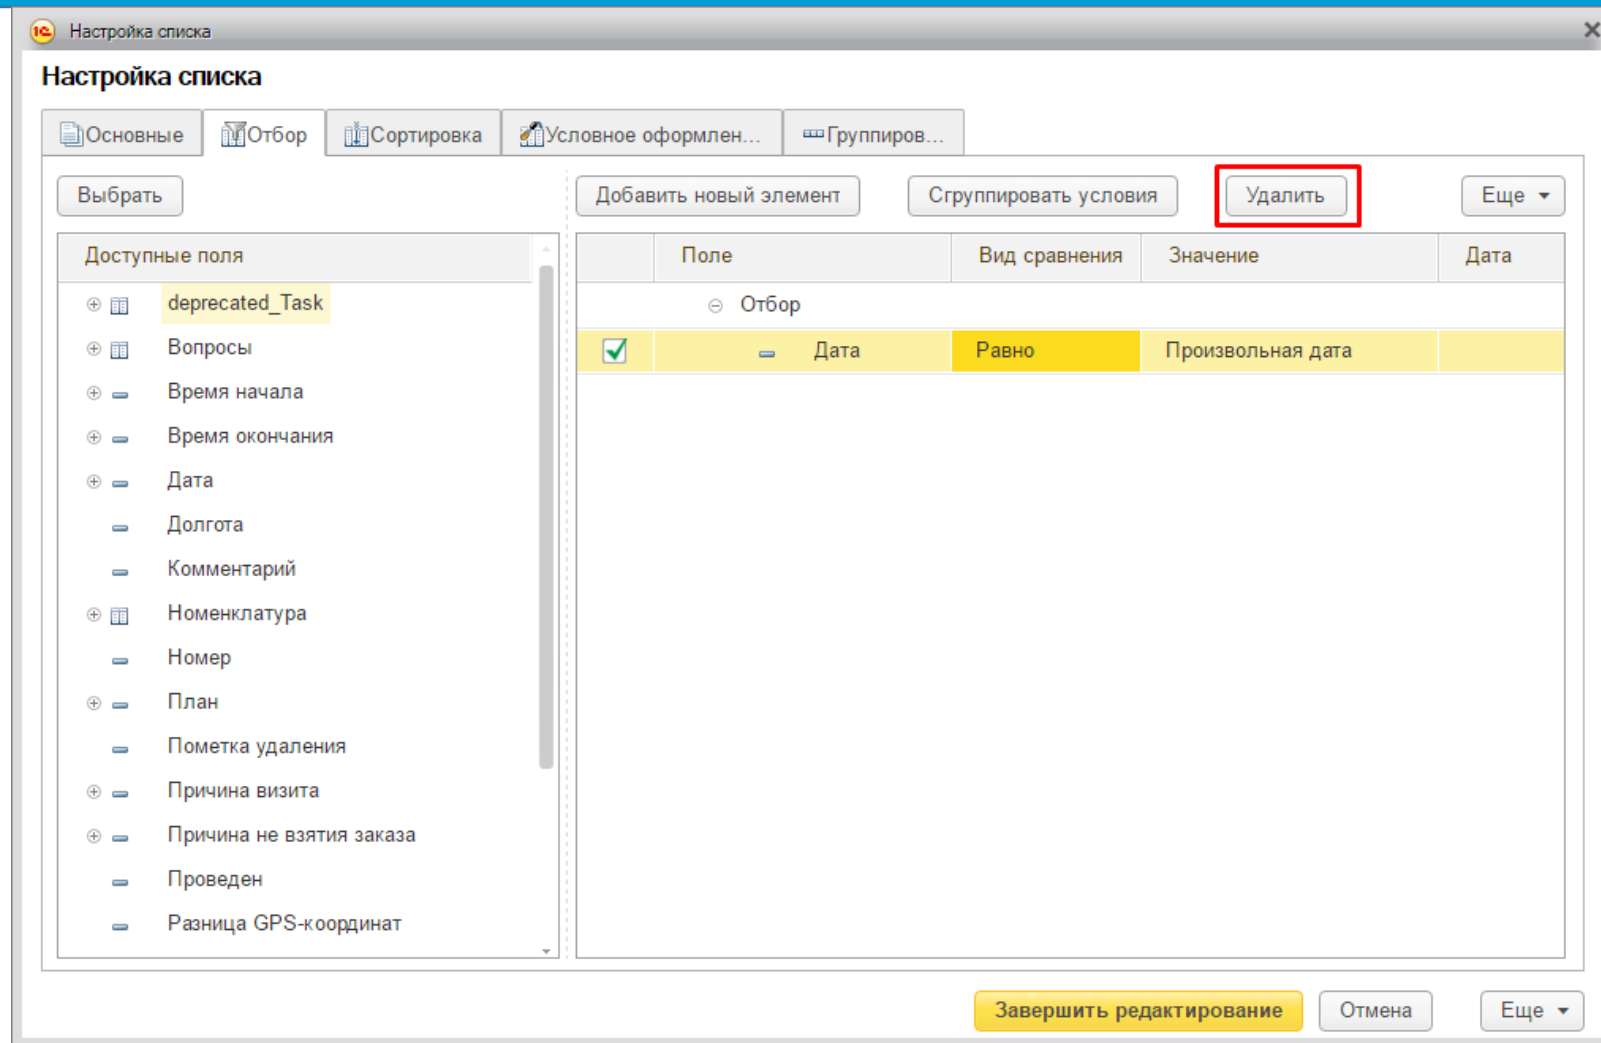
Настройка списка

Настройка списка

Основные | Отбор | Сортировка | Условное оформлен... | Группиров...

Выбрать

Добавить новый элемент | Сгруппировать условия | Удалить | Еще

Доступные поля

deprecated_Task
Вопросы
Время начала
Время окончания
Дата
Долгота
Комментарий
Номенклатура
Номер
План
Пометка удаления
Причина визита
Причина не взятия заказа
Проведен
Разница GPS-координат

| | Поле | Вид сравнения | Значение | Дата |
|---|---|---|---|---|
| | Отбор | | | |
| ✓ | Дата | Равно | Произвольная дата | |

Завершить редактирование | Отмена | Еще